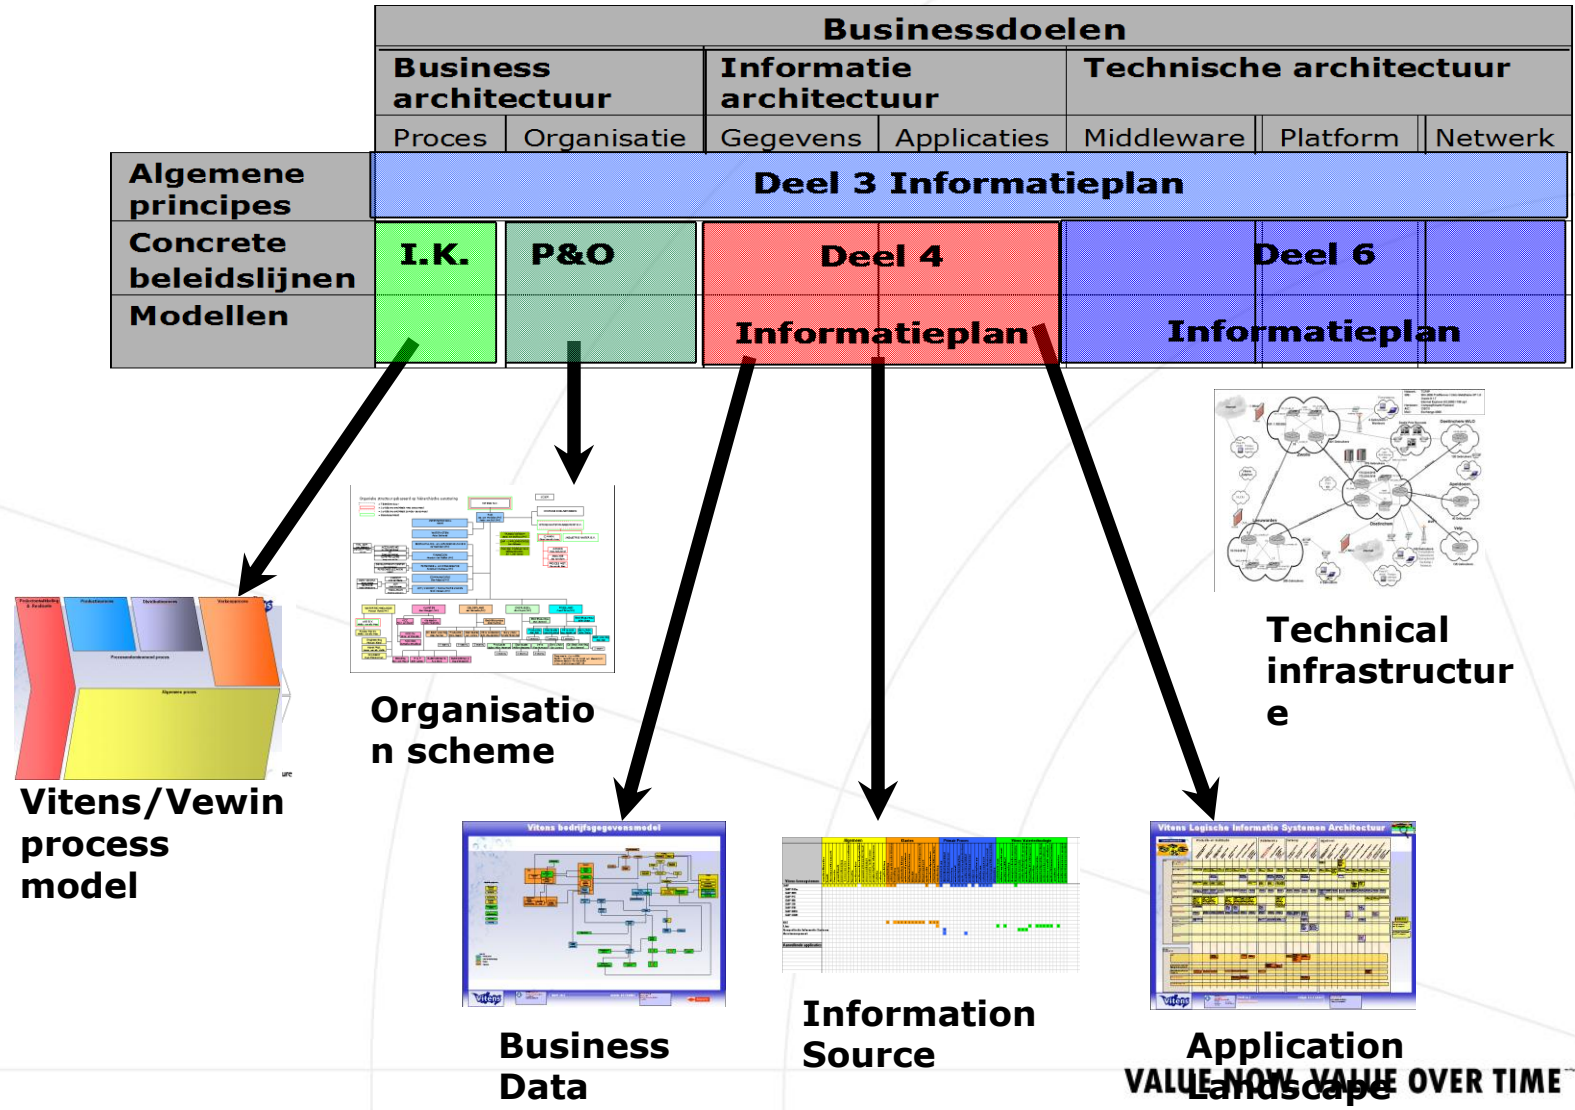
Businessdoelen

| | Business architectuur | | Informatie architectuur | | Technische architectuur | | |
|---|---|---|---|---|---|---|---|
| | Proces | Organisatie | Gegevens | Applicaties | Middleware | Platform | Netwerk |
| Algemene principes | Deel 3 Informatieplan | | | | | | |
| Concrete beleidslijnen | I.K. | P&O | Deel 4 | | Deel 6 | | |
| Modellen | | | Informatieplan | | Informatieplan | | |

Vitens/Vewin process model

Organisation scheme

Technical infrastructure

Business Data

Information Source

Application Landscape

VALUE NOW. VALUE OVER TIME